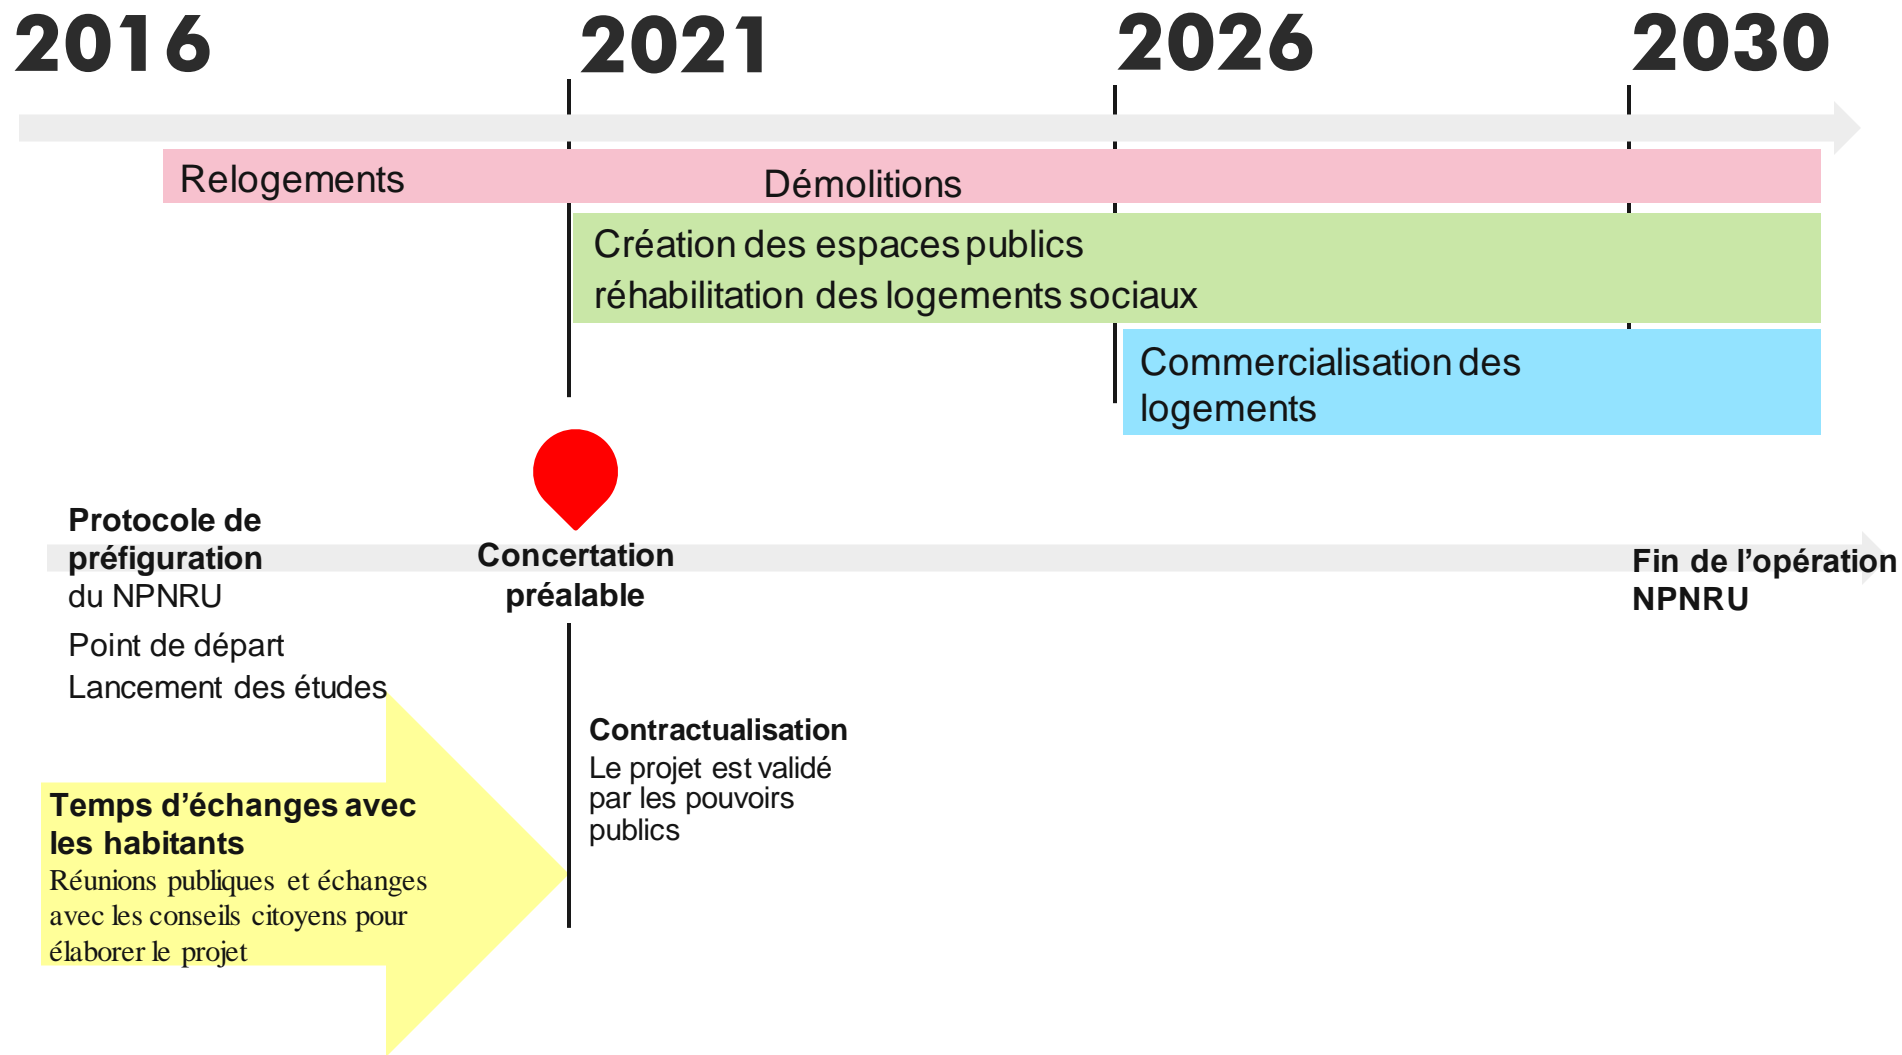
2016

2021

2026

2030

Relogements

Démolitions

Création des espaces publics
réhabilitation des logements sociaux

Commercialisation des logements

Protocole de préfiguration
du NPNRU

Point de départ
Lancement des études

Concertation préalable

Fin de l'opération NPNRU

Contractualisation
Le projet est validé par les pouvoirs publics

Temps d'échanges avec les habitants
Réunions publiques et échanges avec les conseils citoyens pour élaborer le projet